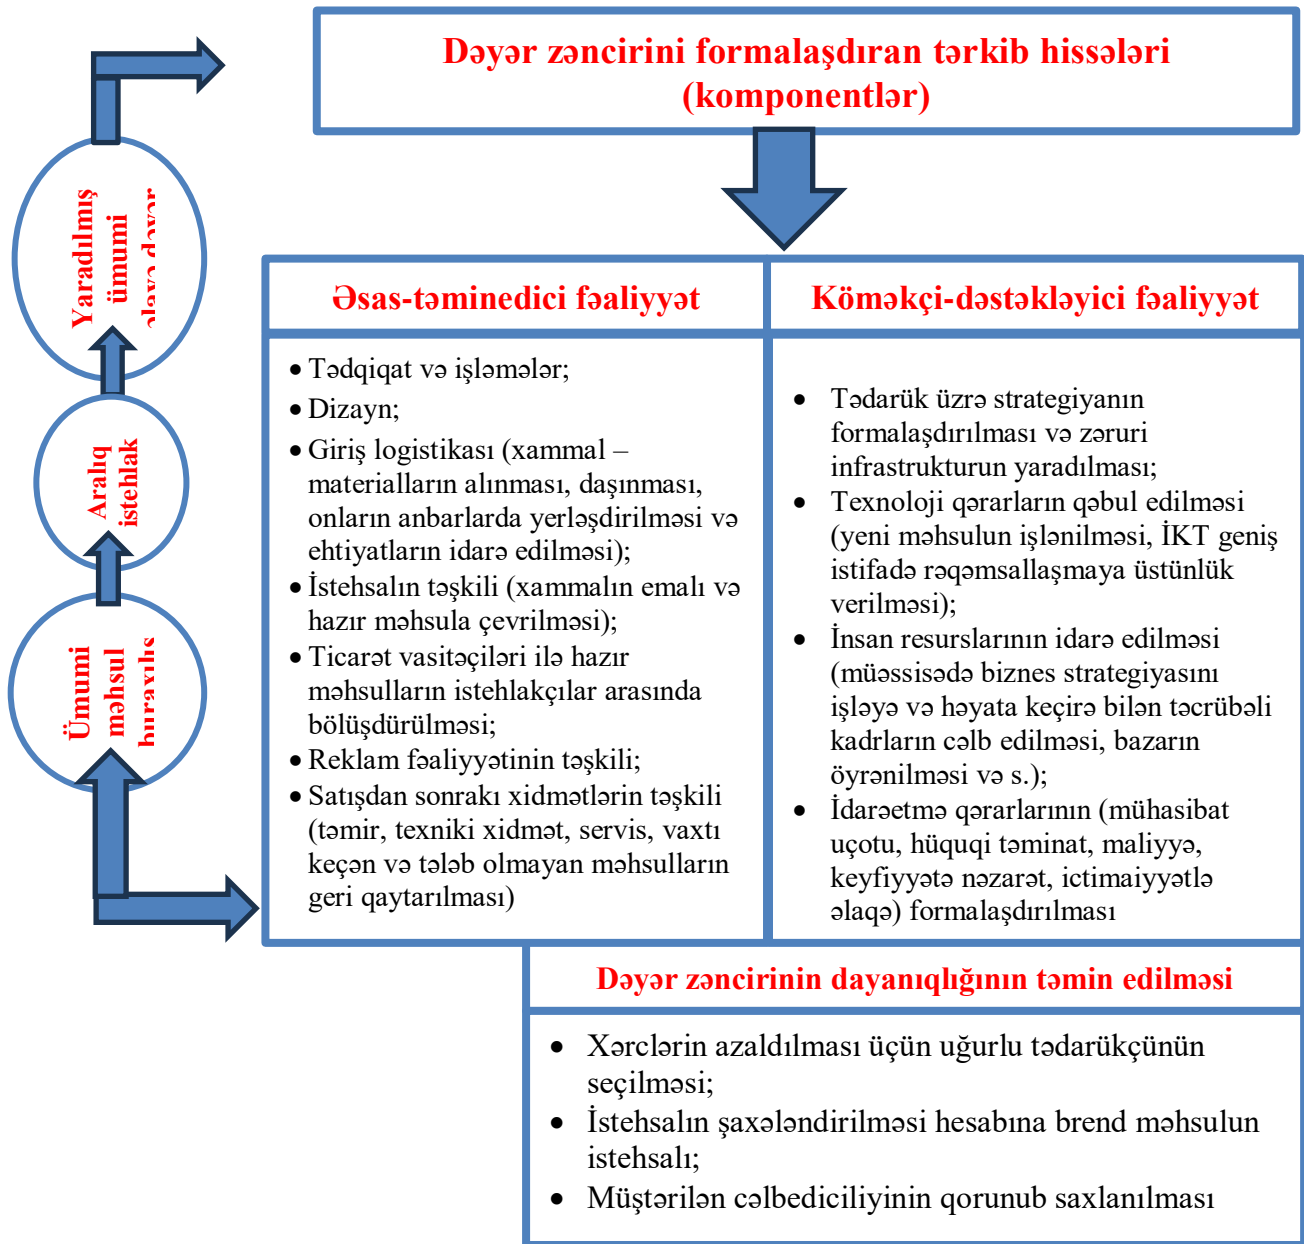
Dəyər zəncirini formalaşdıran tərkib hissələri (komponentlər)

Yaradılmış ümumi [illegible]

Aralıq istehlak

Ümumi məhsul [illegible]

Əsas-təminedici fəaliyyət

Köməkçi-dəstəkləyici fəaliyyət

• Tədqiqat və işləmələr;
• Dizayn;
• Giriş logistikası (xammal – materialların alınması, daşınması, onların anbarlarda yerləşdirilməsi və ehtiyatların idarə edilməsi);
• İstehsalın təşkili (xammalın emalı və hazır məhsula çevrilməsi);
• Ticarət vasitəçiləri ilə hazır məhsulların istehlakçılar arasında bölüşdürülməsi;
• Reklam fəaliyyətinin təşkili;
• Satışdan sonrakı xidmətlərin təşkili (təmir, texniki xidmət, servis, vaxtı keçən və tələb olmayan məhsulların geri qaytarılması)

• Tədarük üzrə strategiyanın formalaşdırılması və zəruri infrastrukturun yaradılması;
• Texnoloji qərarların qəbul edilməsi (yeni məhsulun işlənilməsi, İKT geniş istifadə rəqəmsallaşmaya üstünlük verilməsi);
• İnsan resurslarının idarə edilməsi (müəssisədə biznes strategiyasını işləyə və həyata keçirə bilən təcrübəli kadrların cəlb edilməsi, bazarın öyrənilməsi və s.);
• İdarəetmə qərarlarının (mühasibat uçotu, hüquqi təminat, maliyyə, keyfiyyətə nəzarət, ictimaiyyətlə əlaqə) formalaşdırılması

Dəyər zəncirinin dayanıqlığının təmin edilməsi

• Xərclərin azaldılması üçün uğurlu tədarükçünün seçilməsi;
• İstehsalın şaxələndirilməsi hesabına brend məhsulun istehsalı;
• Müştərilən cəlbediciliyinin qorunub saxlanılması